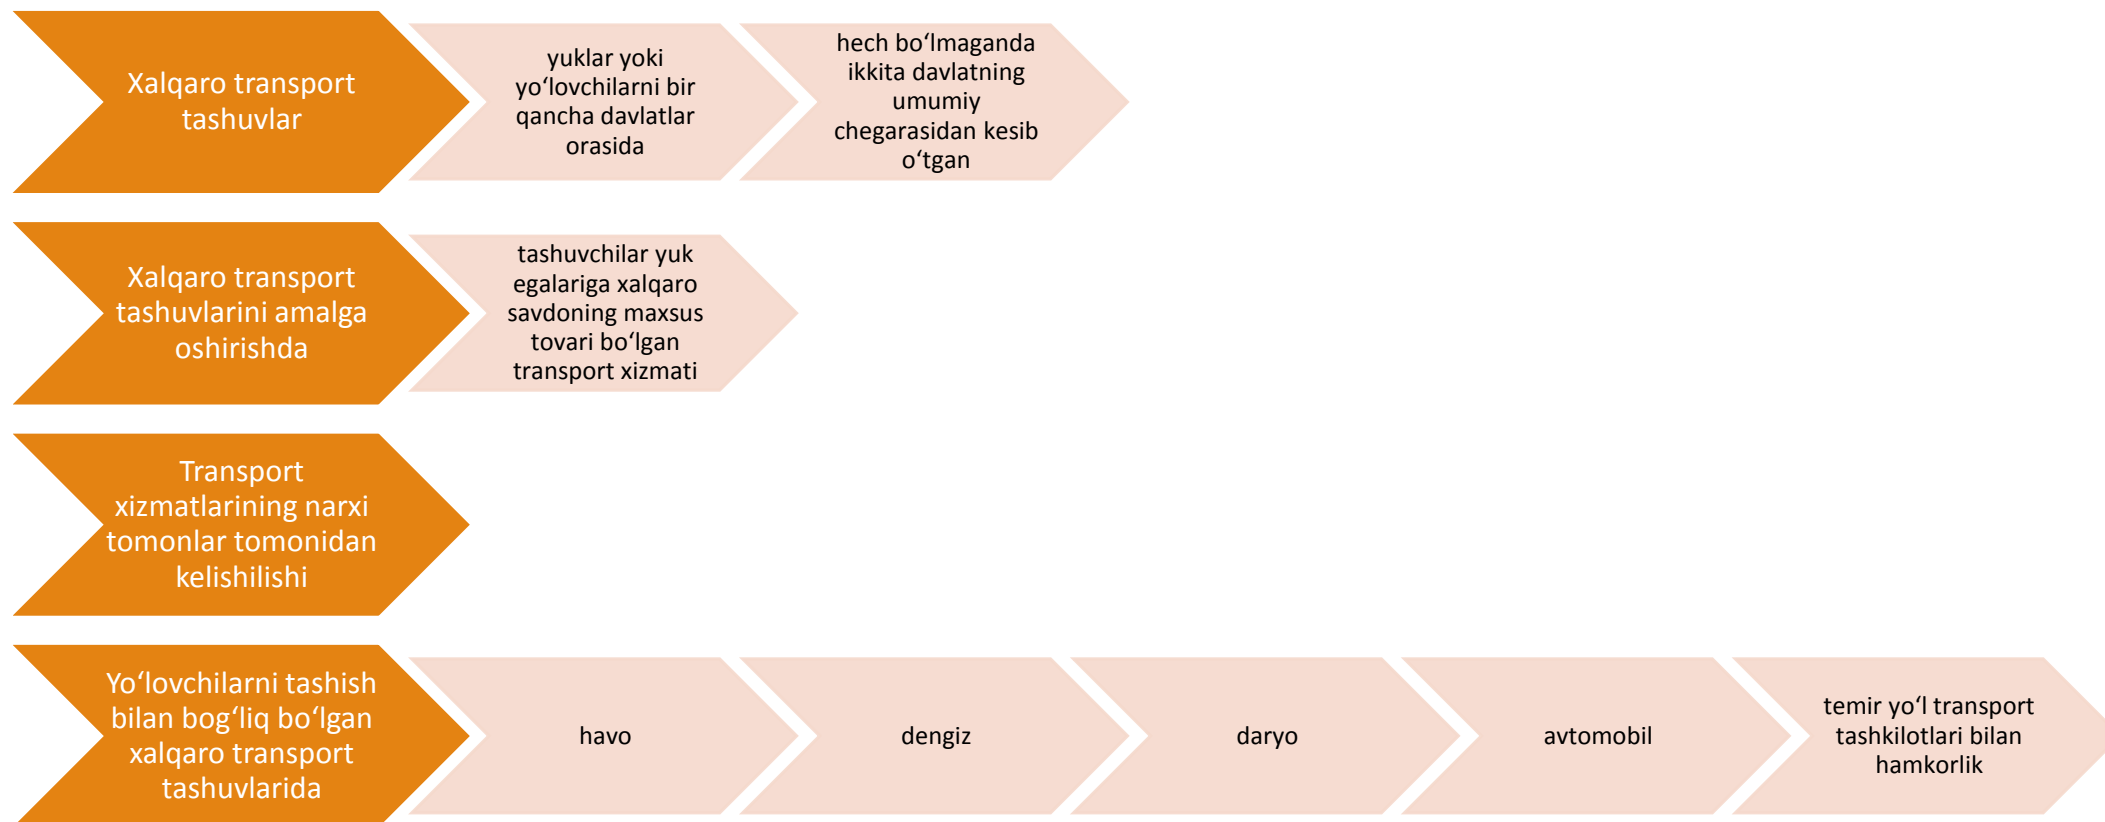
Xalqaro transport tashuvlar

yuklar yoki yo‘lovchilarni bir qancha davlatlar orasida

hech bo‘lmaganda ikkita davlatning umumiy chegarasidan kesib o‘tgan

Xalqaro transport tashuvlarini amalga oshirishda

tashuvchilar yuk egalariga xalqaro savdoning maxsus tovari bo‘lgan transport xizmati

Transport xizmatlarining narxi tomonlar tomonidan kelishilishi

Yo‘lovchilarni tashish bilan bog‘liq bo‘lgan xalqaro transport tashuvlarida

havo

dengiz

daryo

avtomobil

temir yo‘l transport tashkilotlari bilan hamkorlik